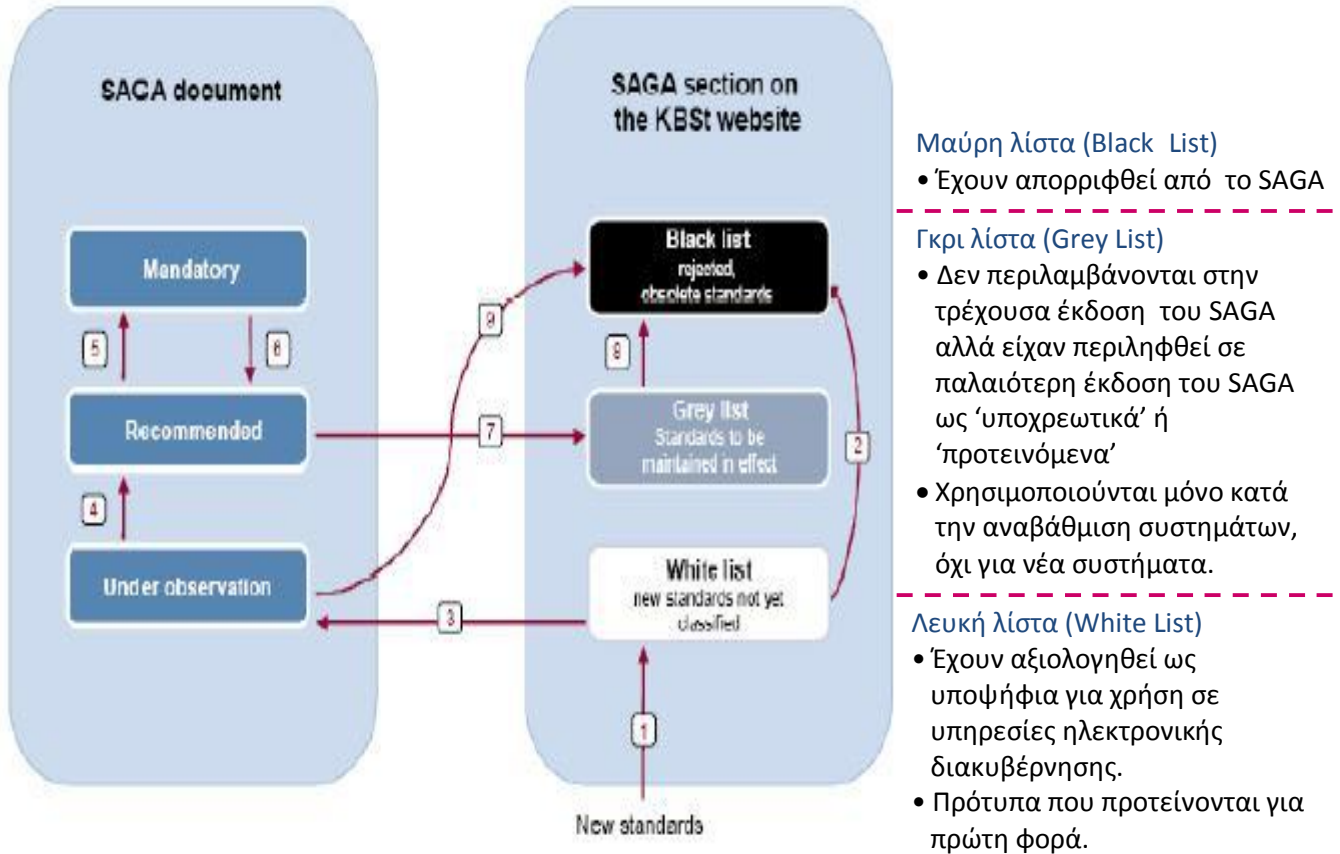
SACA document

SAGA section on the KBSt website

Mandatory

5

6

Recommended

4

Under observation

Black list
rejected,
obsolete standards

9

8

Grey list
Standards to be maintained in effect

7

2

White list
new standards not yet classified

3

1

New standards

Μαύρη λίστα (Black List)
• Έχουν απορριφθεί από το SAGA

Γκρι λίστα (Grey List)
• Δεν περιλαμβάνονται στην τρέχουσα έκδοση του SAGA αλλά είχαν περιληφθεί σε παλαιότερη έκδοση του SAGA ως ‘υποχρεωτικά’ ή ‘προτεινόμενα’
• Χρησιμοποιούνται μόνο κατά την αναβάθμιση συστημάτων, όχι για νέα συστήματα.

Λευκή λίστα (White List)
• Έχουν αξιολογηθεί ως υποψήφια για χρήση σε υπηρεσίες ηλεκτρονικής διακυβέρνησης.
• Πρότυπα που προτείνονται για πρώτη φορά.